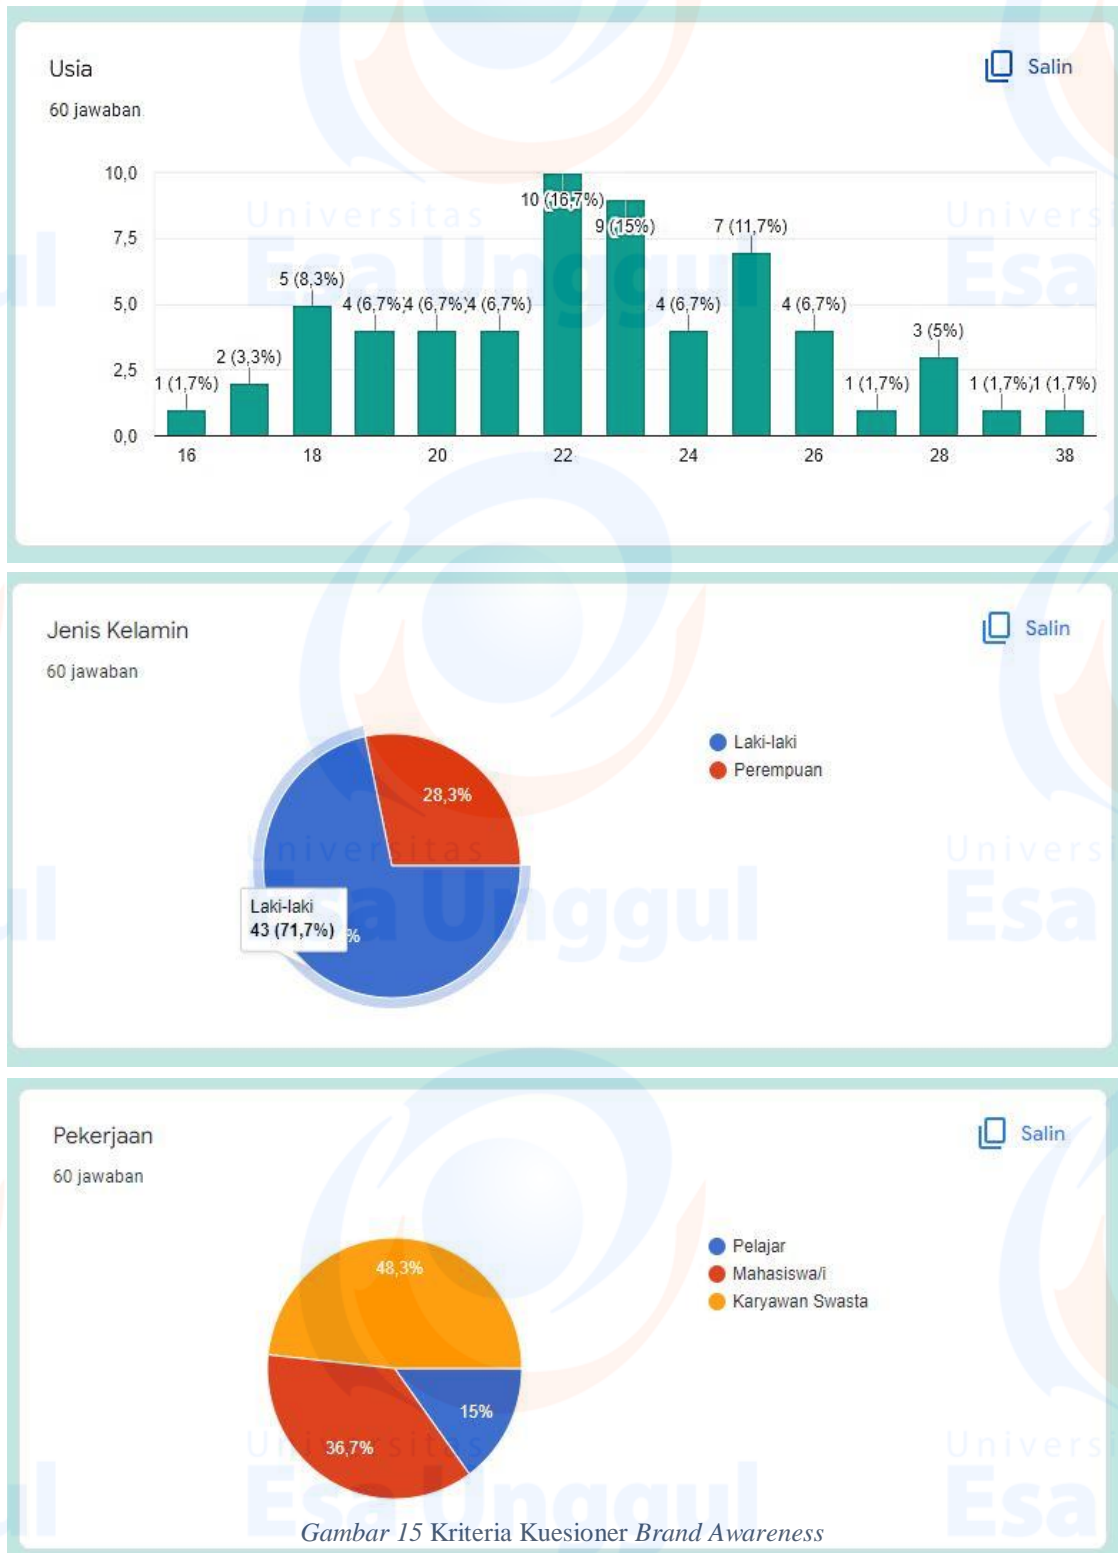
Usia

60 jawaban

Salin

10,0
7,5
5,0
2,5
0,0

1 (1,7%)
2 (3,3%)
5 (8,3%)
4 (6,7%)
4 (6,7%)
4 (6,7%)
10 (16,7%)
9 (15%)
4 (6,7%)
7 (11,7%)
4 (6,7%)
1 (1,7%)
3 (5%)
1 (1,7%)
1 (1,7%)

16 18 20 22 24 26 28 38

Universitas Esa Unggul

Jenis Kelamin

60 jawaban

Salin

28,3%

Laki-laki
43 (71,7%)

%

Laki-laki
Perempuan

Universitas Esa Unggul

Pekerjaan

60 jawaban

Salin

48,3%
36,7%
15%

Pelajar
Mahasiswa/i
Karyawan Swasta

Universitas Esa Unggul

*Gambar 15* Kriteria Kuesioner *Brand Awareness*